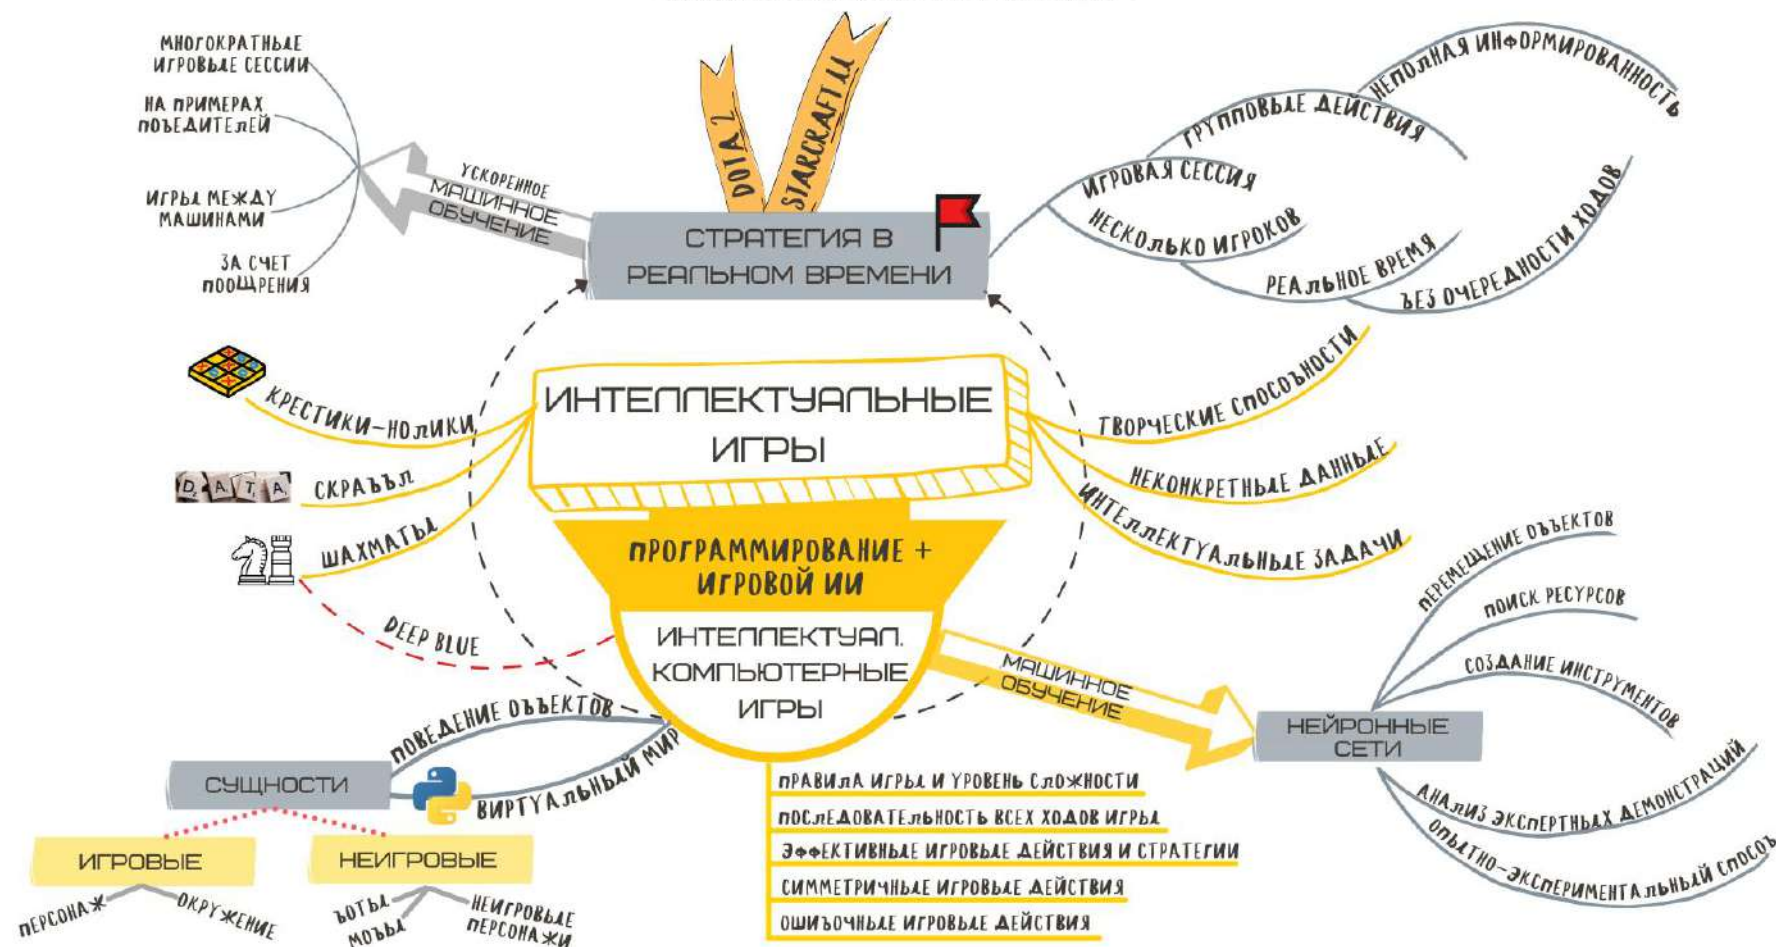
DOTA 2
STARCRAFT II

СТРАТЕГИЯ В РЕАЛЬНОМ ВРЕМЕНИ

УСКОРЕННОЕ МАШИННОЕ ОБУЧЕНИЕ

МНОГОКРАТНЫЕ ИГРОВЫЕ СЕССИИ
НА ПРИМЕРАХ ПОБЕДИТЕЛЕЙ
ИГРЫ МЕЖДУ МАШИНАМИ
ЗА СЧЕТ ПООЩРЕНИЯ

НЕПОЛНАЯ ИНФОРМИРОВАННОСТЬ
ГРУППОВЫЕ ДЕЙСТВИЯ
ИГРОВАЯ СЕССИЯ
НЕСКОЛЬКО ИГРОКОВ
РЕАЛЬНОЕ ВРЕМЯ
БЕЗ ОЧЕРЕДНОСТИ ХОДОВ

ИНТЕЛЛЕКТУАЛЬНЫЕ ИГРЫ

КРЕСТИКИ-НОЛИКИ
DATA
СКРАББЛ
ШАХМАТЫ
DEEP BLUE

ТВОРЧЕСКИЕ СПОСОБНОСТИ
НЕКОНКРЕТНЫЕ ДАННЫЕ
ИНТЕЛЛЕКТУАЛЬНЫЕ ЗАДАЧИ

ПРОГРАММИРОВАНИЕ + ИГРОВОЙ ИИ

ИНТЕЛЛЕКТУАЛ. КОМПЬЮТЕРНЫЕ ИГРЫ

МАШИННОЕ ОБУЧЕНИЕ

НЕЙРОННЫЕ СЕТИ

ПЕРЕМЕЩЕНИЕ ОБЪЕКТОВ
ПОИСК РЕСУРСОВ
СОЗДАНИЕ ИНСТРУМЕНТОВ
АНАЛИЗ ЭКСПЕРТНЫХ ДЕМОНСТРАЦИЙ
ОПЫТНО-ЭКСПЕРИМЕНТАЛЬНЫЙ СПОСОБ

ПОВЕДЕНИЕ ОБЪЕКТОВ
ВИРТУАЛЬНЫЙ МИР

СУЩНОСТИ

ИГРОВЫЕ
НЕИГРОВЫЕ

ПЕРСОНАЖ
ОКРУЖЕНИЕ
БОТЫ
МОБЫ
НЕИГРОВЫЕ ПЕРСОНАЖИ

ПРАВИЛА ИГРЫ И УРОВЕНЬ СЛОЖНОСТИ
ПОСЛЕДОВАТЕЛЬНОСТЬ ВСЕХ ХОДОВ ИГРЫ
ЭФФЕКТИВНЫЕ ИГРОВЫЕ ДЕЙСТВИЯ И СТРАТЕГИИ
СИММЕТРИЧНЫЕ ИГРОВЫЕ ДЕЙСТВИЯ
ОШИБОЧНЫЕ ИГРОВЫЕ ДЕЙСТВИЯ